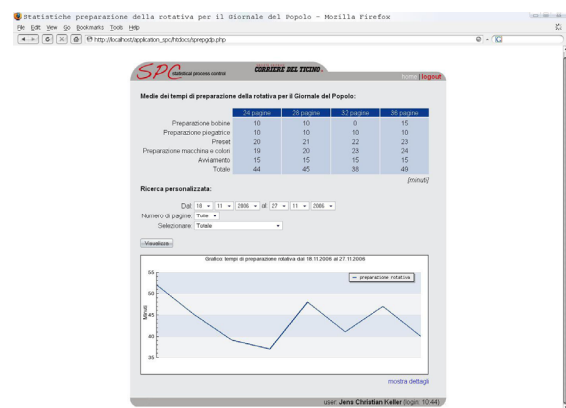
Statistiche preparazione della rotativa per il Giornale del Popolo - Mozilla Firefox

File Edit View Go Bookmarks Tools Help

http://localhost/application_spc/htdocs/prepgdp.php

SPC statistical process control

CORRIERE DEL TICINO

home | logout

Medie dei tempi di preparazione della rotativa per il Giornale del Popolo:

| | 24 pagine | 28 pagine | 32 pagine | 36 pagine |
|---|---|---|---|---|
| Preparazione bobine | 10 | 10 | 0 | 15 |
| Preparazione piegatrice | 10 | 10 | 10 | 10 |
| Preset | 20 | 21 | 22 | 23 |
| Preparazione macchina e colori | 19 | 20 | 23 | 24 |
| Avviamento | 15 | 15 | 15 | 15 |
| Totale | 44 | 45 | 38 | 49 |

[minuti]

Ricerca personalizzata:

Dal: 18 11 2006 al: 27 11 2006

Numero di pagine: Tutte

Selezionare: Totale

Visualizza

Grafico: tempi di preparazione rotativa dal 18.11.2006 al 27.11.2006

preparazione rotativa

55
50
45
40
35

Minuti

mostra dettagli

user: Jens Christian Keller (login: 10:44)